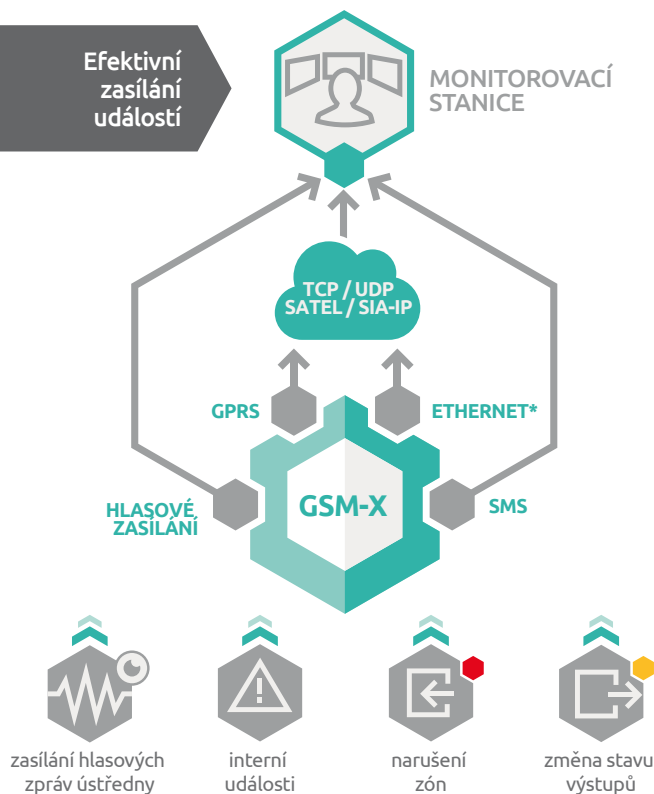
Efektivní zasílání událostí

MONITOROVACÍ STANICE

TCP / UDP
SATEL / SIA-IP

GPRS

ETHERNET*

HLASOVÉ ZASÍLÁNÍ

GSM-X

SMS

zasílání hlasových zpráv ústředny

interní události

narušení zón

změna stavu výstupů